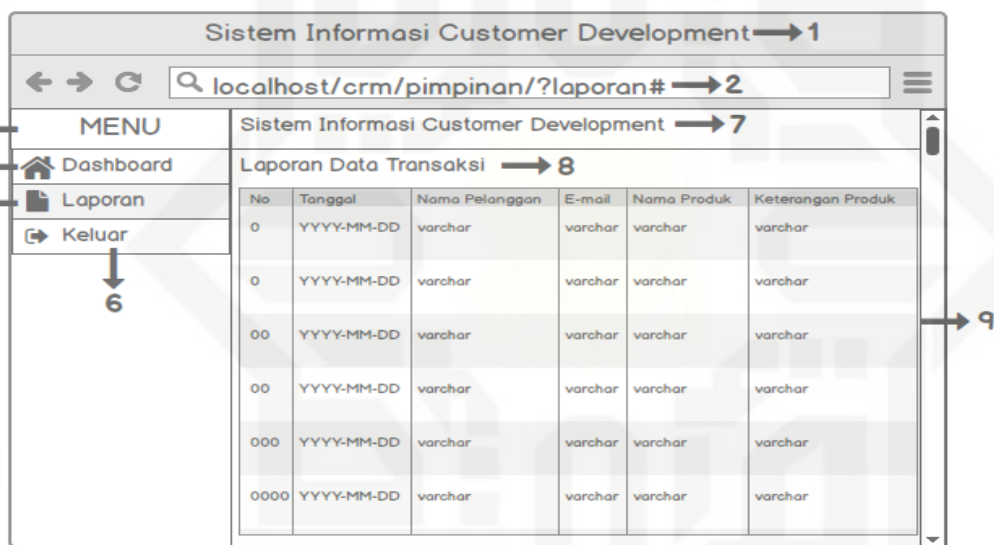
Sistem Informasi Customer Development 1

localhost/crm/pimpinan/?laporan# 2

MENU

Dashboard

Laporan

Keluar

6

Sistem Informasi Customer Development 7

Laporan Data Transaksi 8

| No | Tanggal | Nama Pelanggan | E-mail | Nama Produk | Keterangan Produk |
|---|---|---|---|---|---|
| 0 | YYYY-MM-DD | varchar | varchar | varchar | varchar |
| 0 | YYYY-MM-DD | varchar | varchar | varchar | varchar |
| 00 | YYYY-MM-DD | varchar | varchar | varchar | varchar |
| 00 | YYYY-MM-DD | varchar | varchar | varchar | varchar |
| 000 | YYYY-MM-DD | varchar | varchar | varchar | varchar |
| 0000 | YYYY-MM-DD | varchar | varchar | varchar | varchar |

9